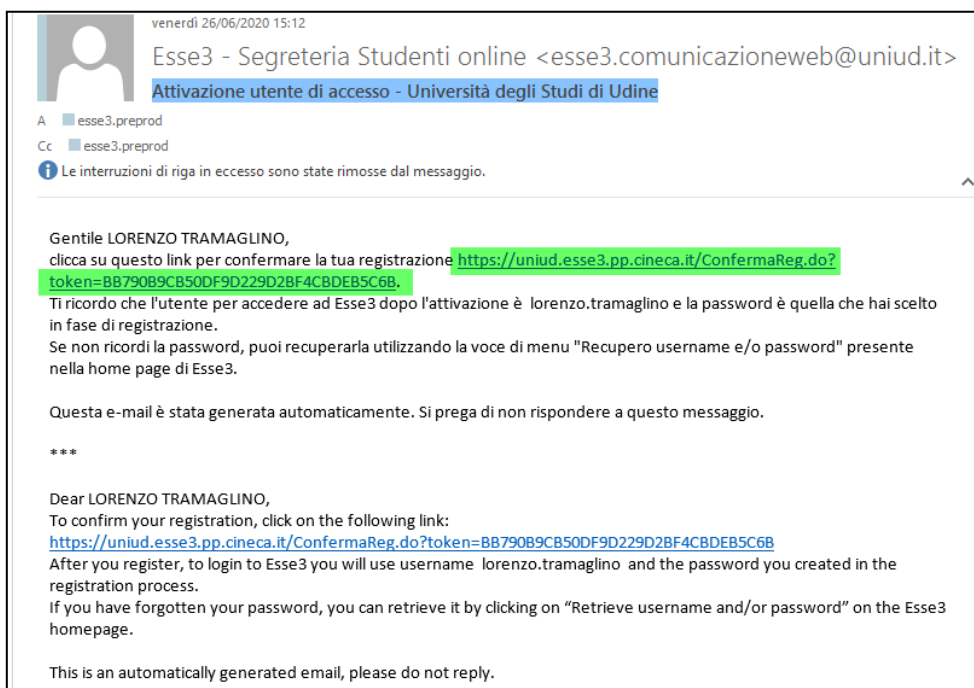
venerdì 26/06/2020 15:12

Esse3 - Segreteria Studenti online <esse3.comunicazioneweb@uniud.it>

Attivazione utente di accesso - Università degli Studi di Udine

A esse3.preprod

Cc esse3.preprod

Le interruzioni di riga in eccesso sono state rimosse dal messaggio.

Gentile LORENZO TRAMAGLINO,
clicca su questo link per confermare la tua registrazione https://uniud.esse3.pp.cineca.it/ConfermaReg.do?token=BB790B9CB50DF9D229D2BF4CBDEB5C6B.
Ti ricordo che l'utente per accedere ad Esse3 dopo l'attivazione è lorenzo.tramaglino e la password è quella che hai scelto in fase di registrazione.
Se non ricordi la password, puoi recuperarla utilizzando la voce di menu "Recupero username e/o password" presente nella home page di Esse3.

Questa e-mail è stata generata automaticamente. Si prega di non rispondere a questo messaggio.

***

Dear LORENZO TRAMAGLINO,
To confirm your registration, click on the following link:
https://uniud.esse3.pp.cineca.it/ConfermaReg.do?token=BB790B9CB50DF9D229D2BF4CBDEB5C6B
After you register, to login to Esse3 you will use username lorenzo.tramaglino and the password you created in the registration process.
If you have forgotten your password, you can retrieve it by clicking on “Retrieve username and/or password” on the Esse3 homepage.

This is an automatically generated email, please do not reply.